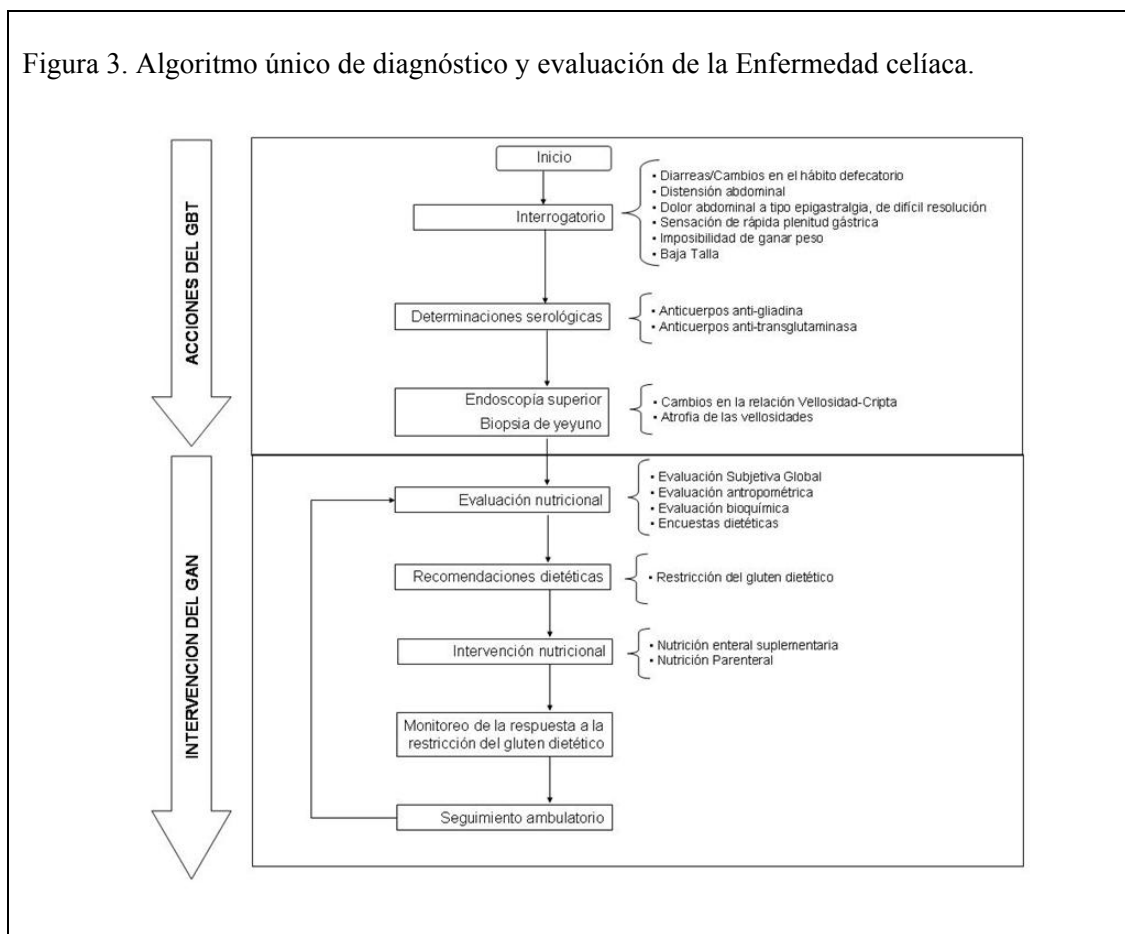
Figura 3. Algoritmo único de diagnóstico y evaluación de la Enfermedad celíaca.

ACCIONES DEL GBT

Inicio

Interrogatorio

• Diarreas/Cambios en el hábito defecatorio
• Distensión abdominal
• Dolor abdominal a tipo epigastralgia, de difícil resolución
• Sensación de rápida plenitud gástrica
• Imposibilidad de ganar peso
• Baja Talla

Determinaciones serológicas

• Anticuerpos anti-gliadina
• Anticuerpos anti-transglutaminasa

Endoscopía superior
Biopsia de yeyuno

• Cambios en la relación Vellosidad-Cripta
• Atrofia de las vellosidades

INTERVENCION DEL GAN

Evaluación nutricional

• Evaluación Subjetiva Global
• Evaluación antropométrica
• Evaluación bioquímica
• Encuestas dietéticas

Recomendaciones dietéticas

• Restricción del gluten dietético

Intervención nutricional

• Nutrición enteral suplementaria
• Nutrición Parenteral

Monitoreo de la respuesta a la restricción del gluten dietético

Seguimiento ambulatorio